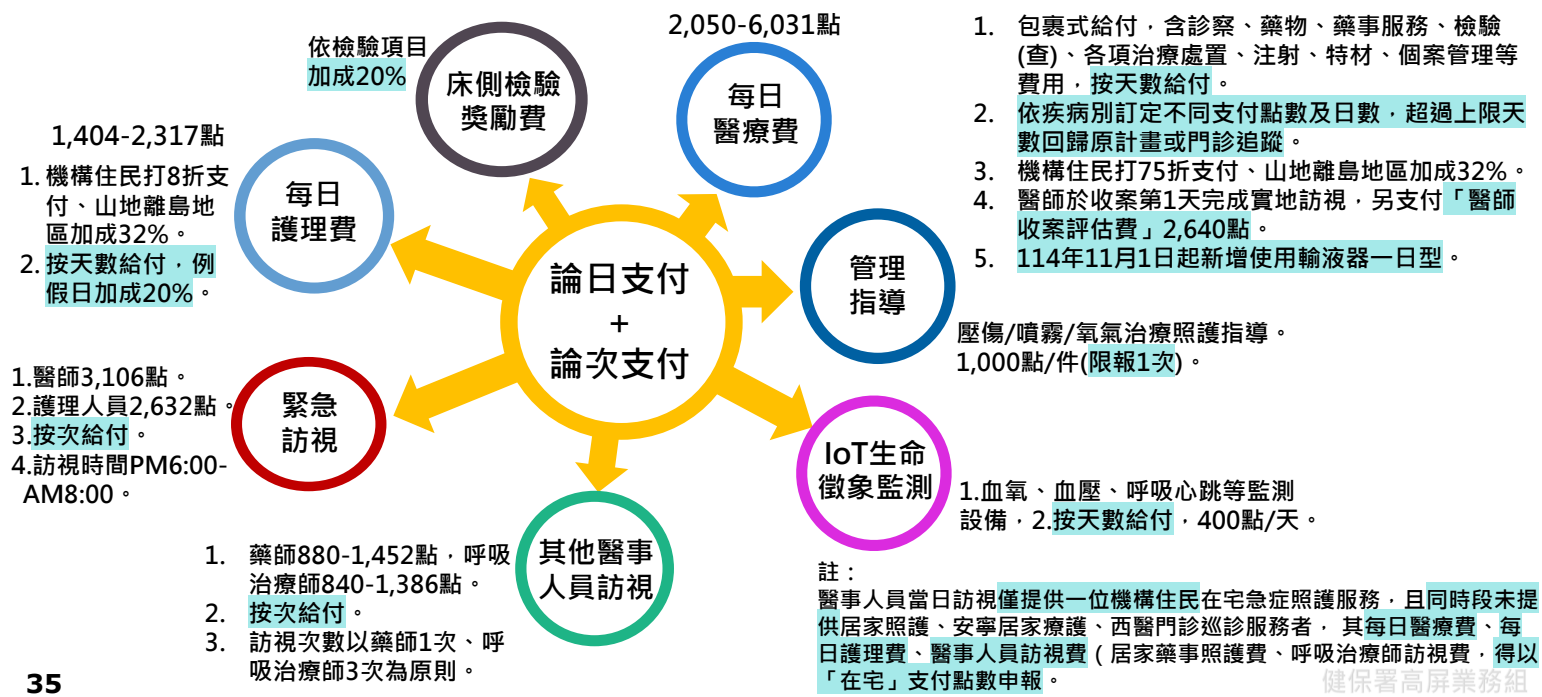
論日支付
+
論次支付

依檢驗項目加成20%

床側檢驗獎勵費

2,050-6,031點

每日醫療費

1. 包裹式給付，含診察、藥物、藥事服務、檢驗(查)、各項治療處置、注射、特材、個案管理等費用，按天數給付。
2. 依疾病別訂定不同支付點數及日數，超過上限天數回歸原計畫或門診追蹤。
3. 機構住民打75折支付、山地離島地區加成32%。
4. 醫師於收案第1天完成實地訪視，另支付「醫師收案評估費」2,640點。
5. 114年11月1日起新增使用輸液器一日型。

1,404-2,317點

每日護理費

1. 機構住民打8折支付、山地離島地區加成32%。
2. 按天數給付，例假日加成20%。

管理指導

壓傷/噴霧/氧氣治療照護指導。
1,000點/件(限報1次)。

緊急訪視

1.醫師3,106點。
2.護理人員2,632點。
3.按次給付。
4.訪視時間PM6:00-AM8:00。

IoT生命徵象監測

1.血氧、血壓、呼吸心跳等監測設備，2.按天數給付，400點/天。

其他醫事人員訪視

1. 藥師880-1,452點，呼吸治療師840-1,386點。
2. 按次給付。
3. 訪視次數以藥師1次、呼吸治療師3次為原則。

註：
醫事人員當日訪視僅提供一位機構住民在宅急症照護服務，且同時段未提供居家照護、安寧居家療護、西醫門診巡診服務者， 其每日醫療費、每日護理費、醫事人員訪視費（居家藥事照護費、呼吸治療師訪視費，得以「在宅」支付點數申報。

35

健保署高屏業務組